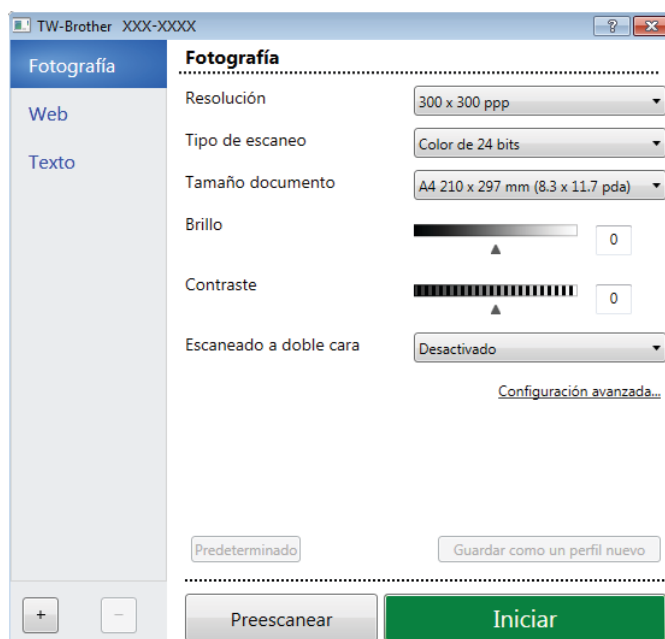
TW-Brother XXX-XXXX

?

Fotografía

Web

Texto

Fotografía

Resolución

300 x 300 ppp

Tipo de escaneo

Color de 24 bits

Tamaño documento

A4 210 x 297 mm (8.3 x 11.7 pda)

Brillo

0

Contraste

0

Escaneado a doble cara

Desactivado

Configuración avanzada...

Predeterminado

Guardar como un perfil nuevo

+

−

Preescanear

Iniciar